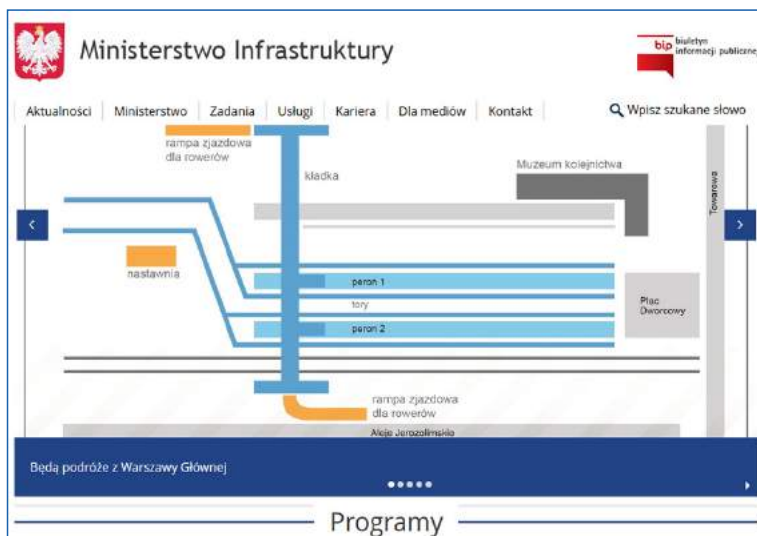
Ministerstwo Infrastruktury

bip biuletyn informacji publicznej

Aktualności | Ministerstwo | Zadania | Usługi | Kariera | Dla mediów | Kontakt

Wpisz szukane słowo

rampa zjazdowa dla rowerów

kładka

Muzeum kolejnictwa

Towarowa

nastawnia

peron 1

tory

peron 2

Plac Dworcowy

rampa zjazdowa dla rowerów

Aleje Jerozolimskie

Będą podróże z Warszawy Głównej

Programy